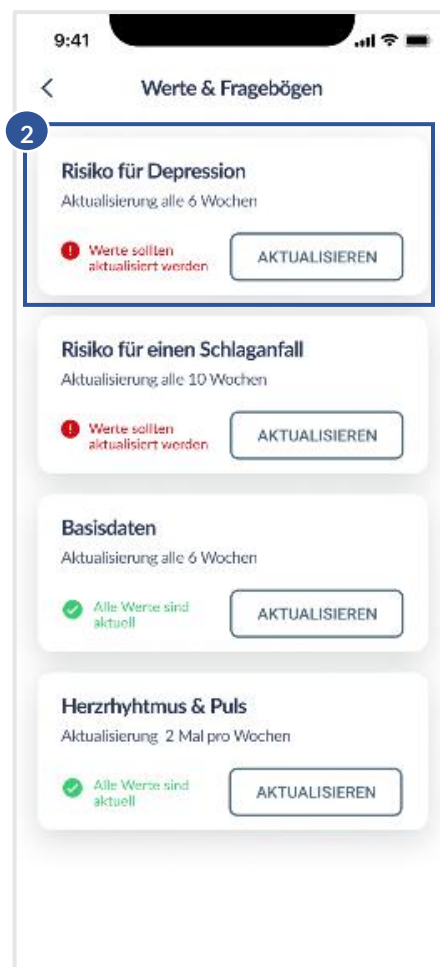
9:41

<

Werte & Fragebögen

2

Risiko für Depression

Aktualisierung alle 6 Wochen

Werte sollten aktualisiert werden

AKTUALISIEREN

Risiko für einen Schlaganfall

Aktualisierung alle 10 Wochen

Werte sollten aktualisiert werden

AKTUALISIEREN

Basisdaten

Aktualisierung alle 6 Wochen

Alle Werte sind aktuell

AKTUALISIEREN

Herzrhyhtmus & Puls

Aktualisierung 2 Mal pro Wochen

Alle Werte sind aktuell

AKTUALISIEREN